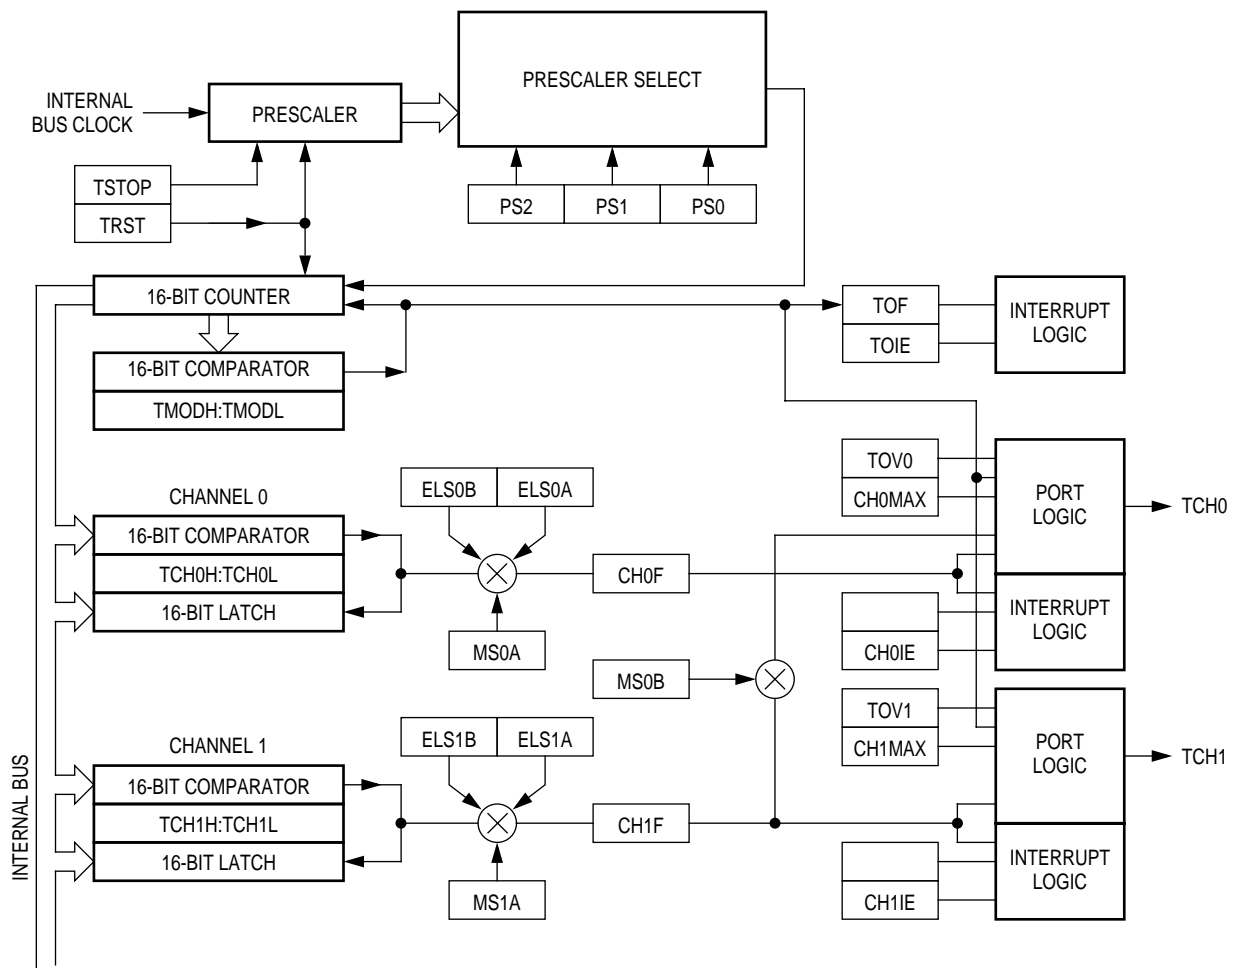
PRESCALER SELECT

INTERNAL BUS CLOCK

PRESCALER

TSTOP

TRST

PS2

PS1

PS0

16-BIT COUNTER

TOF

TOIE

INTERRUPT LOGIC

16-BIT COMPARATOR

TMODH:TMODL

TOV0

CH0MAX

PORT LOGIC

TCH0

CHANNEL 0

ELS0B

ELS0A

16-BIT COMPARATOR

TCH0H:TCH0L

16-BIT LATCH

CH0F

INTERRUPT LOGIC

CH0IE

MS0A

MS0B

TOV1

CH1MAX

PORT LOGIC

TCH1

CHANNEL 1

ELS1B

ELS1A

16-BIT COMPARATOR

TCH1H:TCH1L

16-BIT LATCH

CH1F

INTERRUPT LOGIC

CH1IE

MS1A

INTERNAL BUS